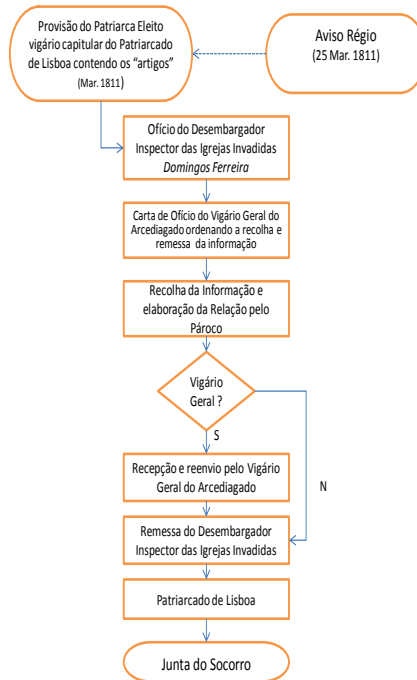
Provisão do Patriarca Eleito vigário capitular do Patriarcado de Lisboa contendo os "artigos" (Mar. 1811)

Aviso Régio (25 Mar. 1811)

Ofício do Desembargador Inspector das Igrejas Invadidas *Domingos Ferreira*

Carta de Ofício do Vigário Geral do Arcediagado ordenando a recolha e remessa da informação

Recolha da Informação e elaboração da Relação pelo Pároco

Vigário Geral ?

S

N

Recepção e reenvio pelo Vigário Geral do Arcediagado

Remessa do Desembargador Inspector das Igrejas Invadidas

Patriarcado de Lisboa

Junta do Socorro